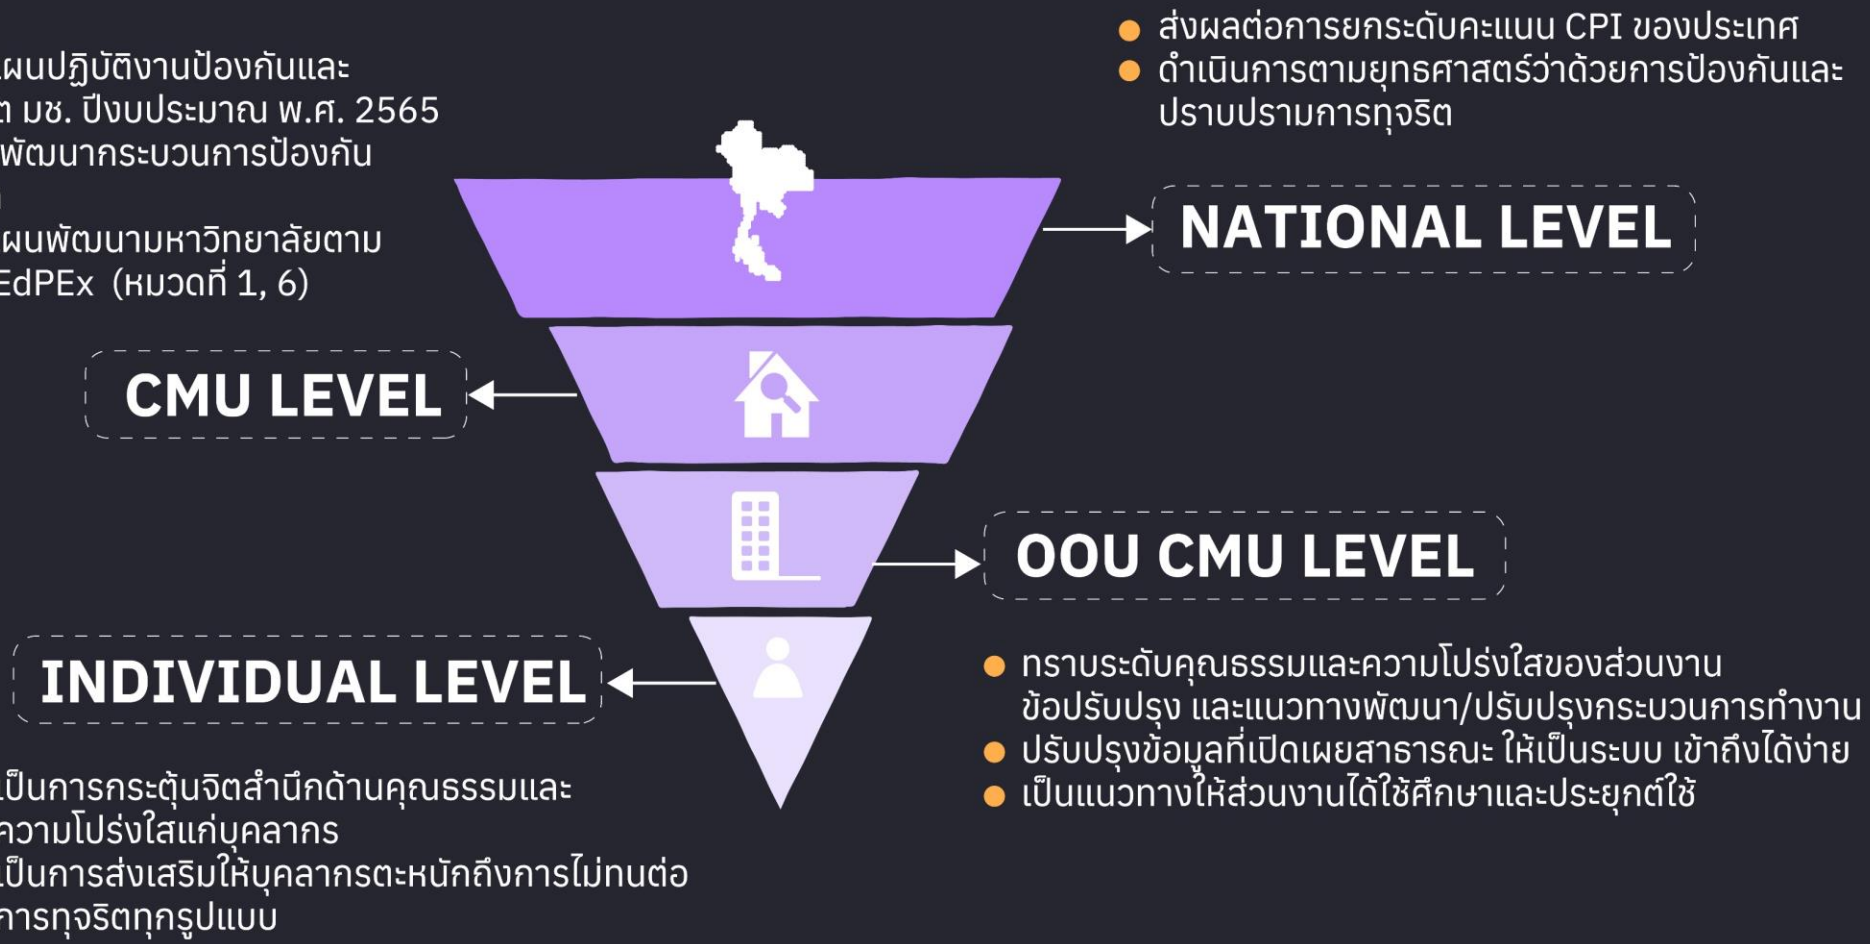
ผนปฏิบัติงานป้องกันและ
ต มช. ปีงบประมาณ พ.ศ. 2565
พัฒนากระบวนการป้องกัน

ผนพัฒนามหาวิทยาลัยตาม
EdPEx (หมวดที่ 1, 6)

● ส่งผลต่อการยกระดับคะแนน CPI ของประเทศ
● ดำเนินการตามยุทธศาสตร์ว่าด้วยการป้องกันและปราบปรามการทุจริต

NATIONAL LEVEL

CMU LEVEL

OOU CMU LEVEL

INDIVIDUAL LEVEL

● ทราบระดับคุณธรรมและความโปร่งใสของส่วนงาน ข้อปรับปรุง และแนวทางพัฒนา/ปรับปรุงกระบวนการทำงาน
● ปรับปรุงข้อมูลที่เปิดเผยสาธารณะ ให้เป็นระบบ เข้าถึงได้ง่าย
● เป็นแนวทางให้ส่วนงานได้ใช้ศึกษาและประยุกต์ใช้

เป็นการกระตุ้นจิตสำนึกด้านคุณธรรมและความโปร่งใสแก่บุคลากร
เป็นการส่งเสริมให้บุคลากรตะหนักถึงการไม่ทนต่อการทุจริตทุกรูปแบบ